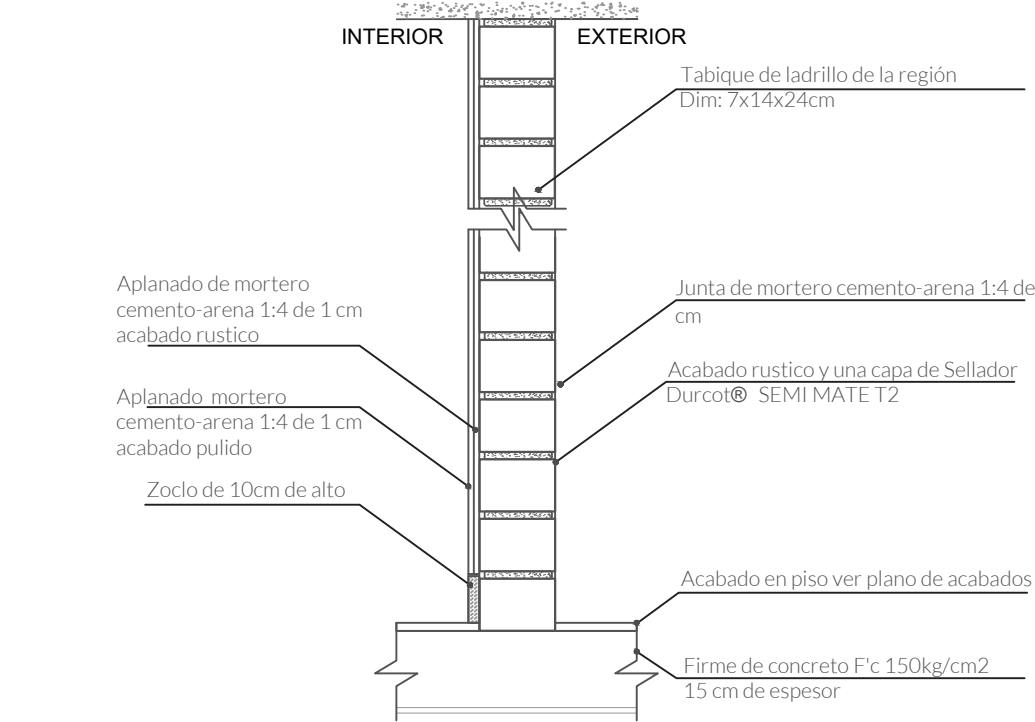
INTERIOR

EXTERIOR

Tabique de ladrillo de la región
Dim: 7x14x24cm

Aplanado de mortero cemento-arena 1:4 de 1 cm acabado rustico

Junta de mortero cemento-arena 1:4 de cm

Aplanado mortero cemento-arena 1:4 de 1 cm acabado pulido

Acabado rustico y una capa de Sellador Durcot® SEMI MATE T2

Zoclo de 10cm de alto

Acabado en piso ver plano de acabados

Firme de concreto F'c 150kg/cm2
15 cm de espesor